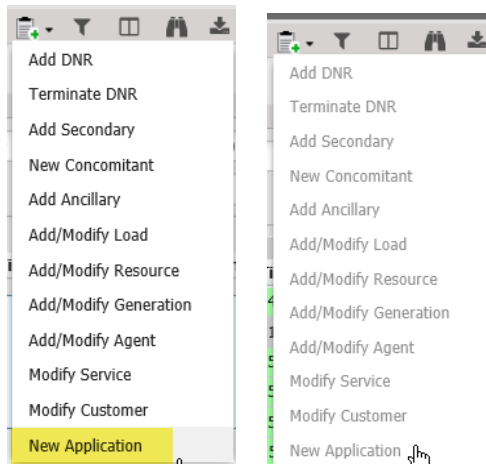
Add DNR
Terminate DNR
Add Secondary
New Concomitant
Add Ancillary
Add/Modify Load
Add/Modify Resource
Add/Modify Generation
Add/Modify Agent
Modify Service
Modify Customer
New Application

Add DNR
Terminate DNR
Add Secondary
New Concomitant
Add Ancillary
Add/Modify Load
Add/Modify Resource
Add/Modify Generation
Add/Modify Agent
Modify Service
Modify Customer
New Application